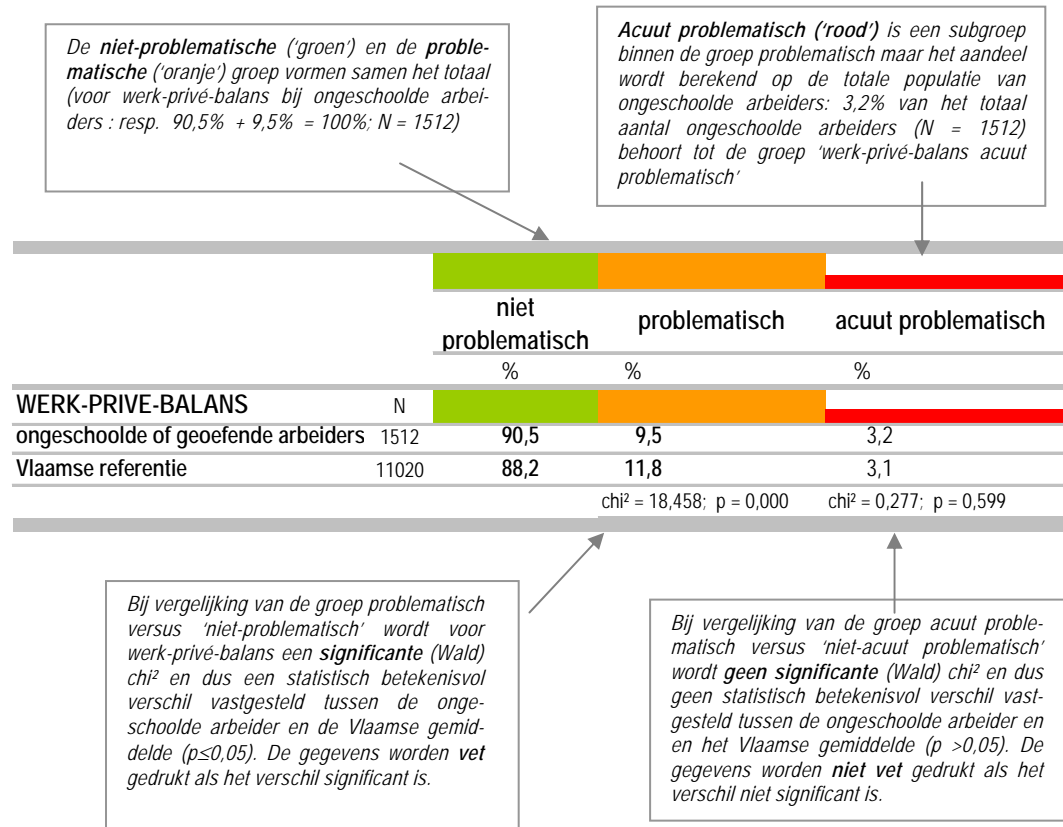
De **niet-problematische** ('groen') en de **problematische** ('oranje') groep vormen samen het totaal (voor werk-privé-balans bij ongeschoolde arbeiders : resp. 90,5% + 9,5% = 100%; N = 1512)

**Acuut problematisch ('rood')** is een subgroep binnen de groep problematisch maar het aandeel wordt berekend op de totale populatie van ongeschoolde arbeiders: 3,2% van het totaal aantal ongeschoolde arbeiders (N = 1512) behoort tot de groep 'werk-privé-balans acuut problematisch'

| | | niet problematisch | problematisch | acuut problematisch |
|---|---|---|---|---|
| | | % | % | % |
| WERK-PRIVE-BALANS | N | | | |
| ongeschoolde of geoefende arbeiders | 1512 | **90,5** | **9,5** | 3,2 |
| Vlaamse referentie | 11020 | **88,2** | **11,8** | 3,1 |
| | | | chi² = 18,458; p = 0,000 | chi² = 0,277; p = 0,599 |

Bij vergelijking van de groep problematisch versus 'niet-problematisch' wordt voor werk-privé-balans een **significante** (Wald) chi² en dus een statistisch betekenisvol verschil vastgesteld tussen de ongeschoolde arbeider en de Vlaamse gemiddelde (p≤0,05). De gegevens worden **vet** gedrukt als het verschil significant is.

Bij vergelijking van de groep acuut problematisch versus 'niet-acuut problematisch' wordt **geen significante** (Wald) chi² en dus geen statistisch betekenisvol verschil vastgesteld tussen de ongeschoolde arbeider en en het Vlaamse gemiddelde (p >0,05). De gegevens worden **niet vet** gedrukt als het verschil niet significant is.